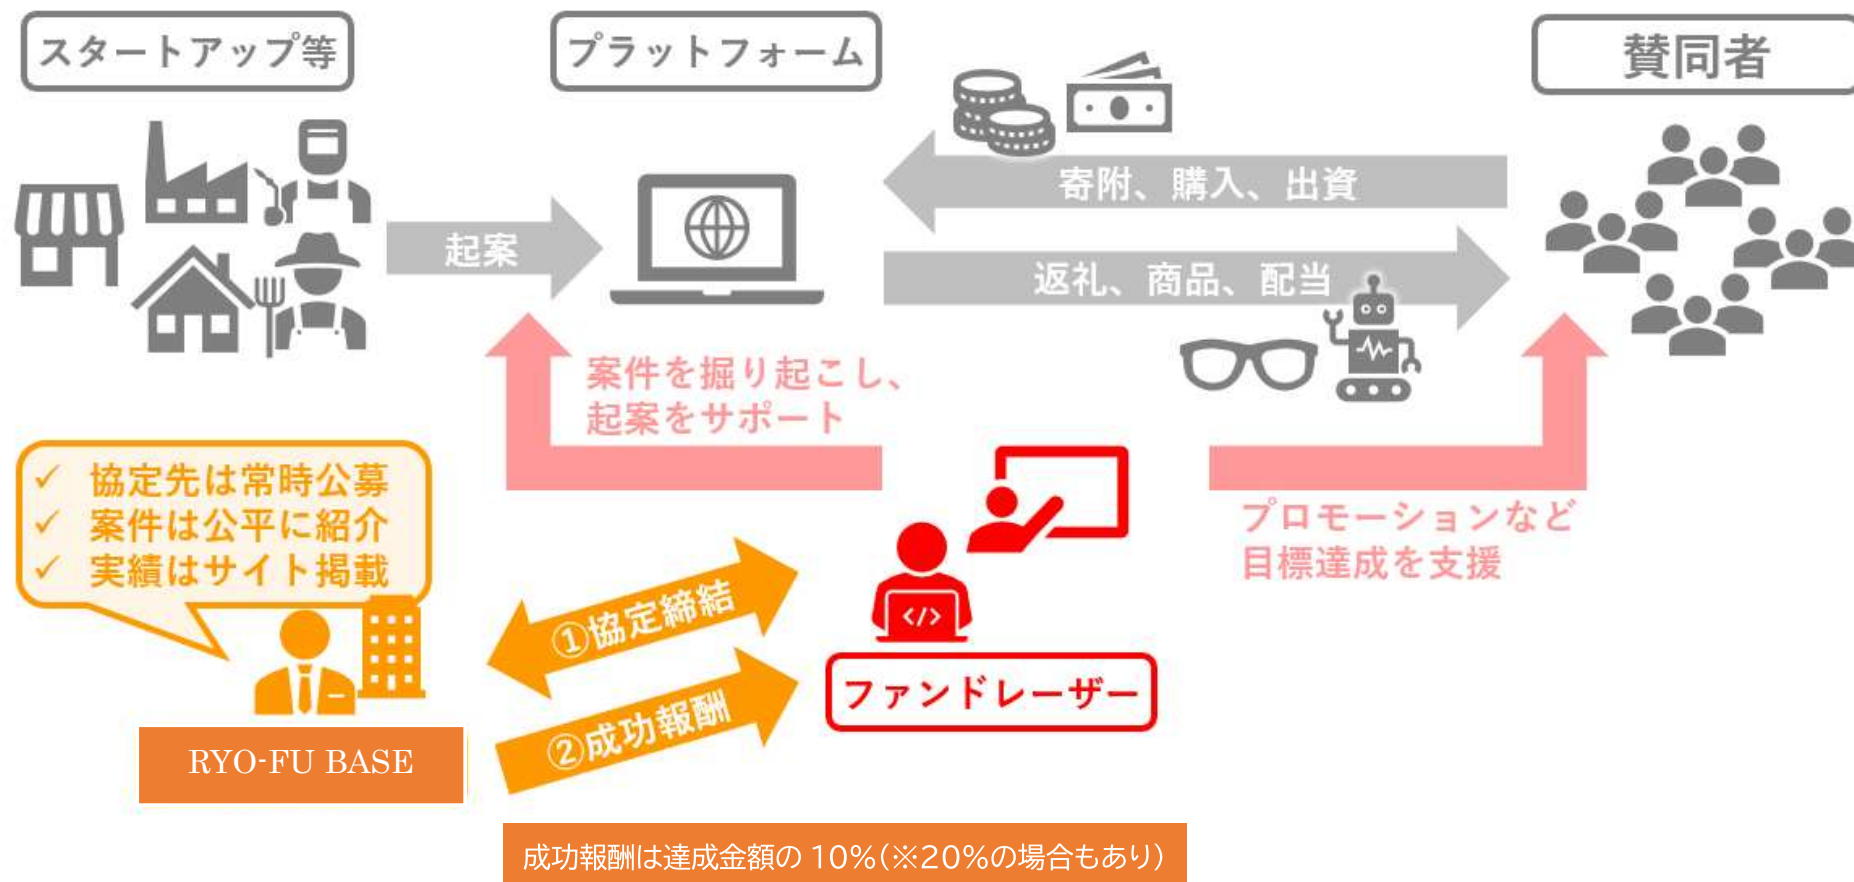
スタートアップ等

プラットフォーム

賛同者

寄附、購入、出資

起案

返礼、商品、配当

案件を掘り起こし、
起案をサポート

✓ 協定先は常時公募
✓ 案件は公平に紹介
✓ 実績はサイト掲載

プロモーションなど
目標達成を支援

①協定締結

②成功報酬

ファンドレーザー

RYO-FU BASE

成功報酬は達成金額の 10%(※20%の場合もあり)